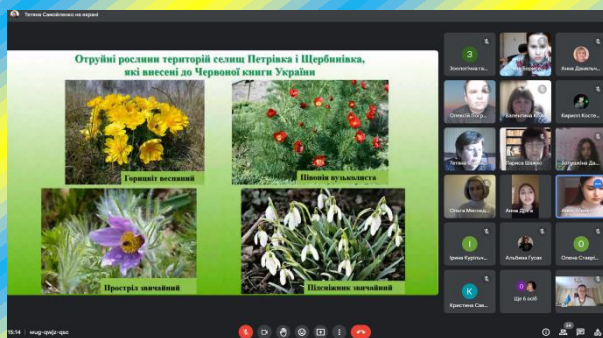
Тетяна Самойленко на екрані

Отруйні рослини територій селищ Петрівка і Щербинівка, які внесені до Червоної книги України

Горицвіт весняний

Півонія вузьколиста

Простріл звичайний

Підсніжник звичайний

Зоологічна га...

Олексій Погр...

Валентина М...

Кирило Костє...

Тетяна...

Лариса Шавко

Ольга Місчиш...

Анна Д...

Ірина Куртен...

Альбіна Гусак

Олена Ставрі...

Кристина Сав...

Ще 6 осіб

15:14 | wug-qwjz-qso